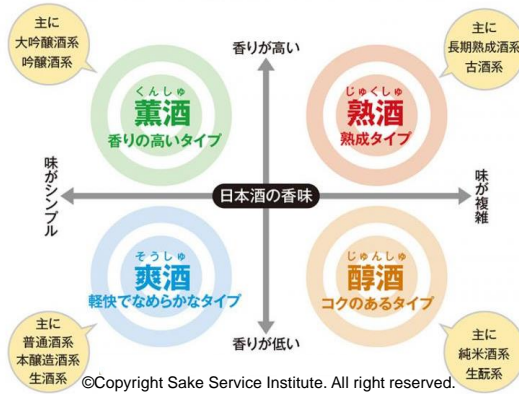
主に
大吟醸酒系
吟醸酒系

香りが高い

主に
長期熟成酒系
古酒系

くんしゅ
薫酒
香りの高いタイプ

じゅくしゅ
熟酒
熟成タイプ

味がシンプル

日本酒の香味

味が複雑

そうしゅ
爽酒
軽快でなめらかなタイプ

じゅんしゅ
醇酒
コクのあるタイプ

主に
普通酒系
本醸造酒系
生酒系

香りが低い

主に
純米酒系
生酛系

©Copyright Sake Service Institute. All right reserved.